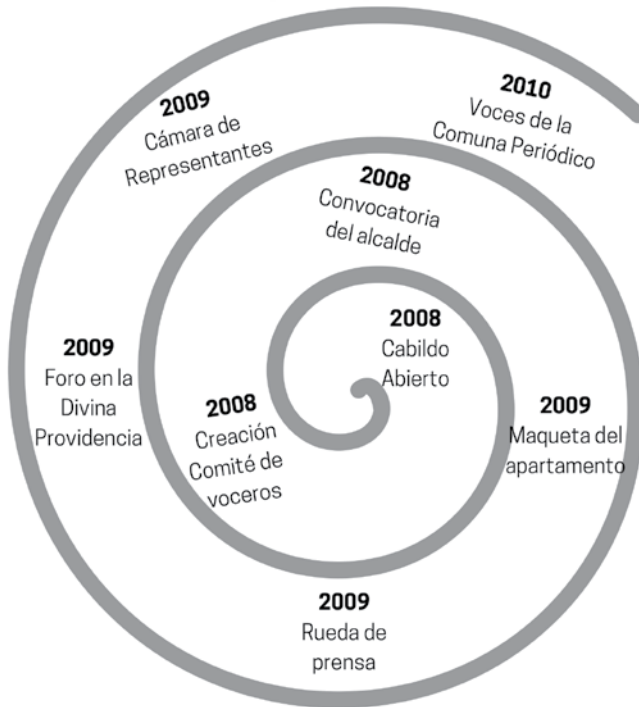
2008
Cabildo Abierto

2008
Creación Comité de voceros

2008
Convocatoria del alcalde

2009
Maqueta del apartamento

2009
Rueda de prensa

2009
Foro en la Divina Providencia

2009
Cámara de Representantes

2010
Voces de la Comuna Periódico